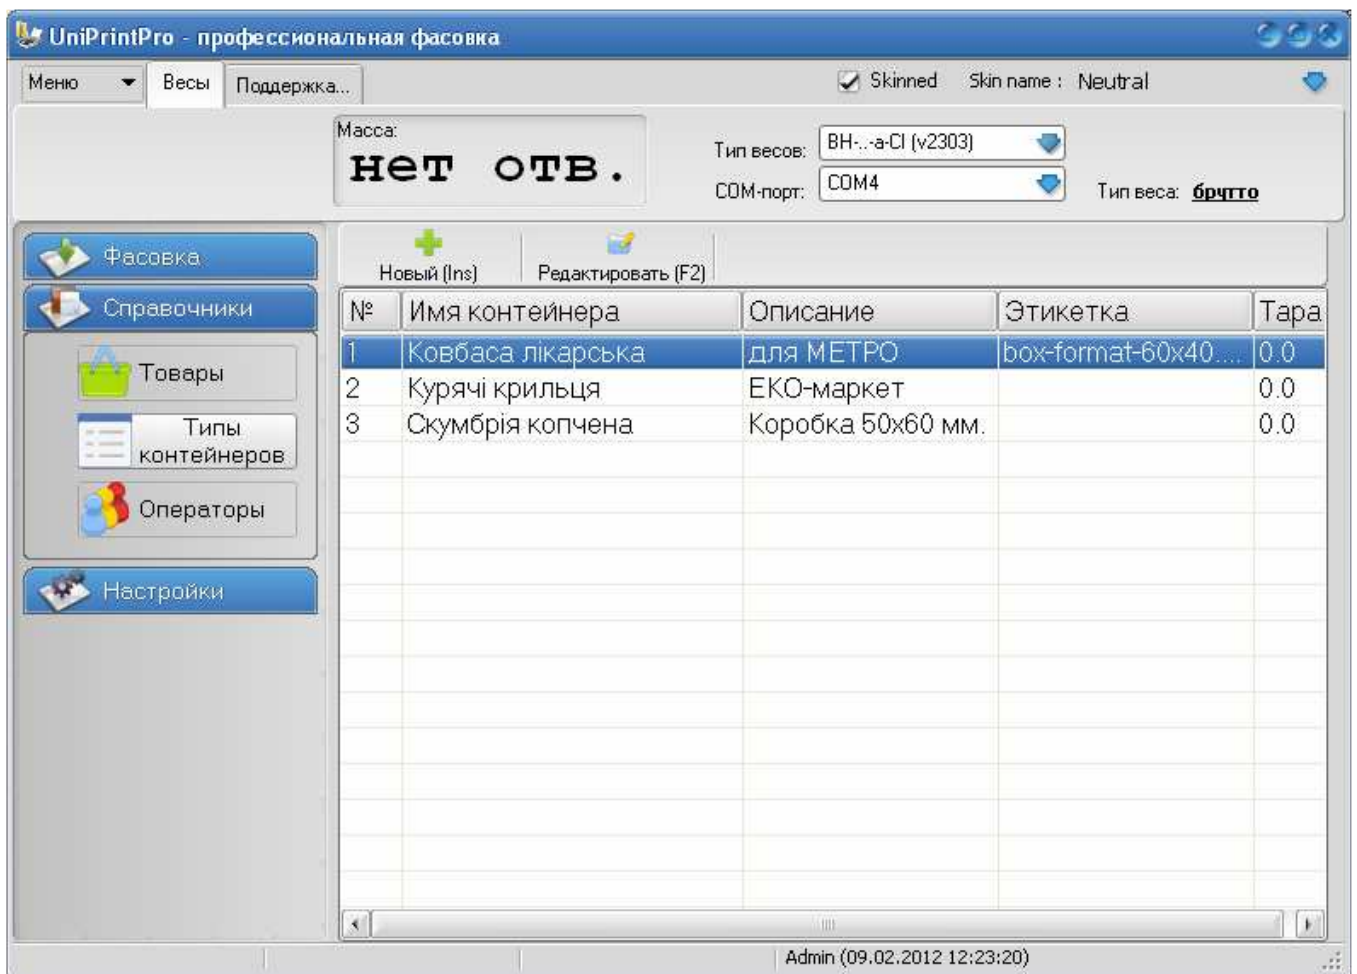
UniPrintPro - профессиональная фасовка

Меню
Весы
Поддержка...
Skinned
Skin name : Neutral

Масса:
нет отв.

Тип весов: ВН-..-а-Cl (v2303)
COM-порт: COM4
Тип веса: брутто

Фасовка
Справочники
Товары
Типы контейнеров
Операторы
Настройки

Новый (Ins)
Редактировать (F2)

| № | Имя контейнера | Описание | Этикетка | Тара |
|---|---|---|---|---|
| 1 | Ковбаса лікарська | для МЕТРО | box-format-60x40... | 0.0 |
| 2 | Курячі крильця | ЕКО-маркет | | 0.0 |
| 3 | Скумбрія копчена | Коробка 50х60 мм. | | 0.0 |

Admin (09.02.2012 12:23:20)